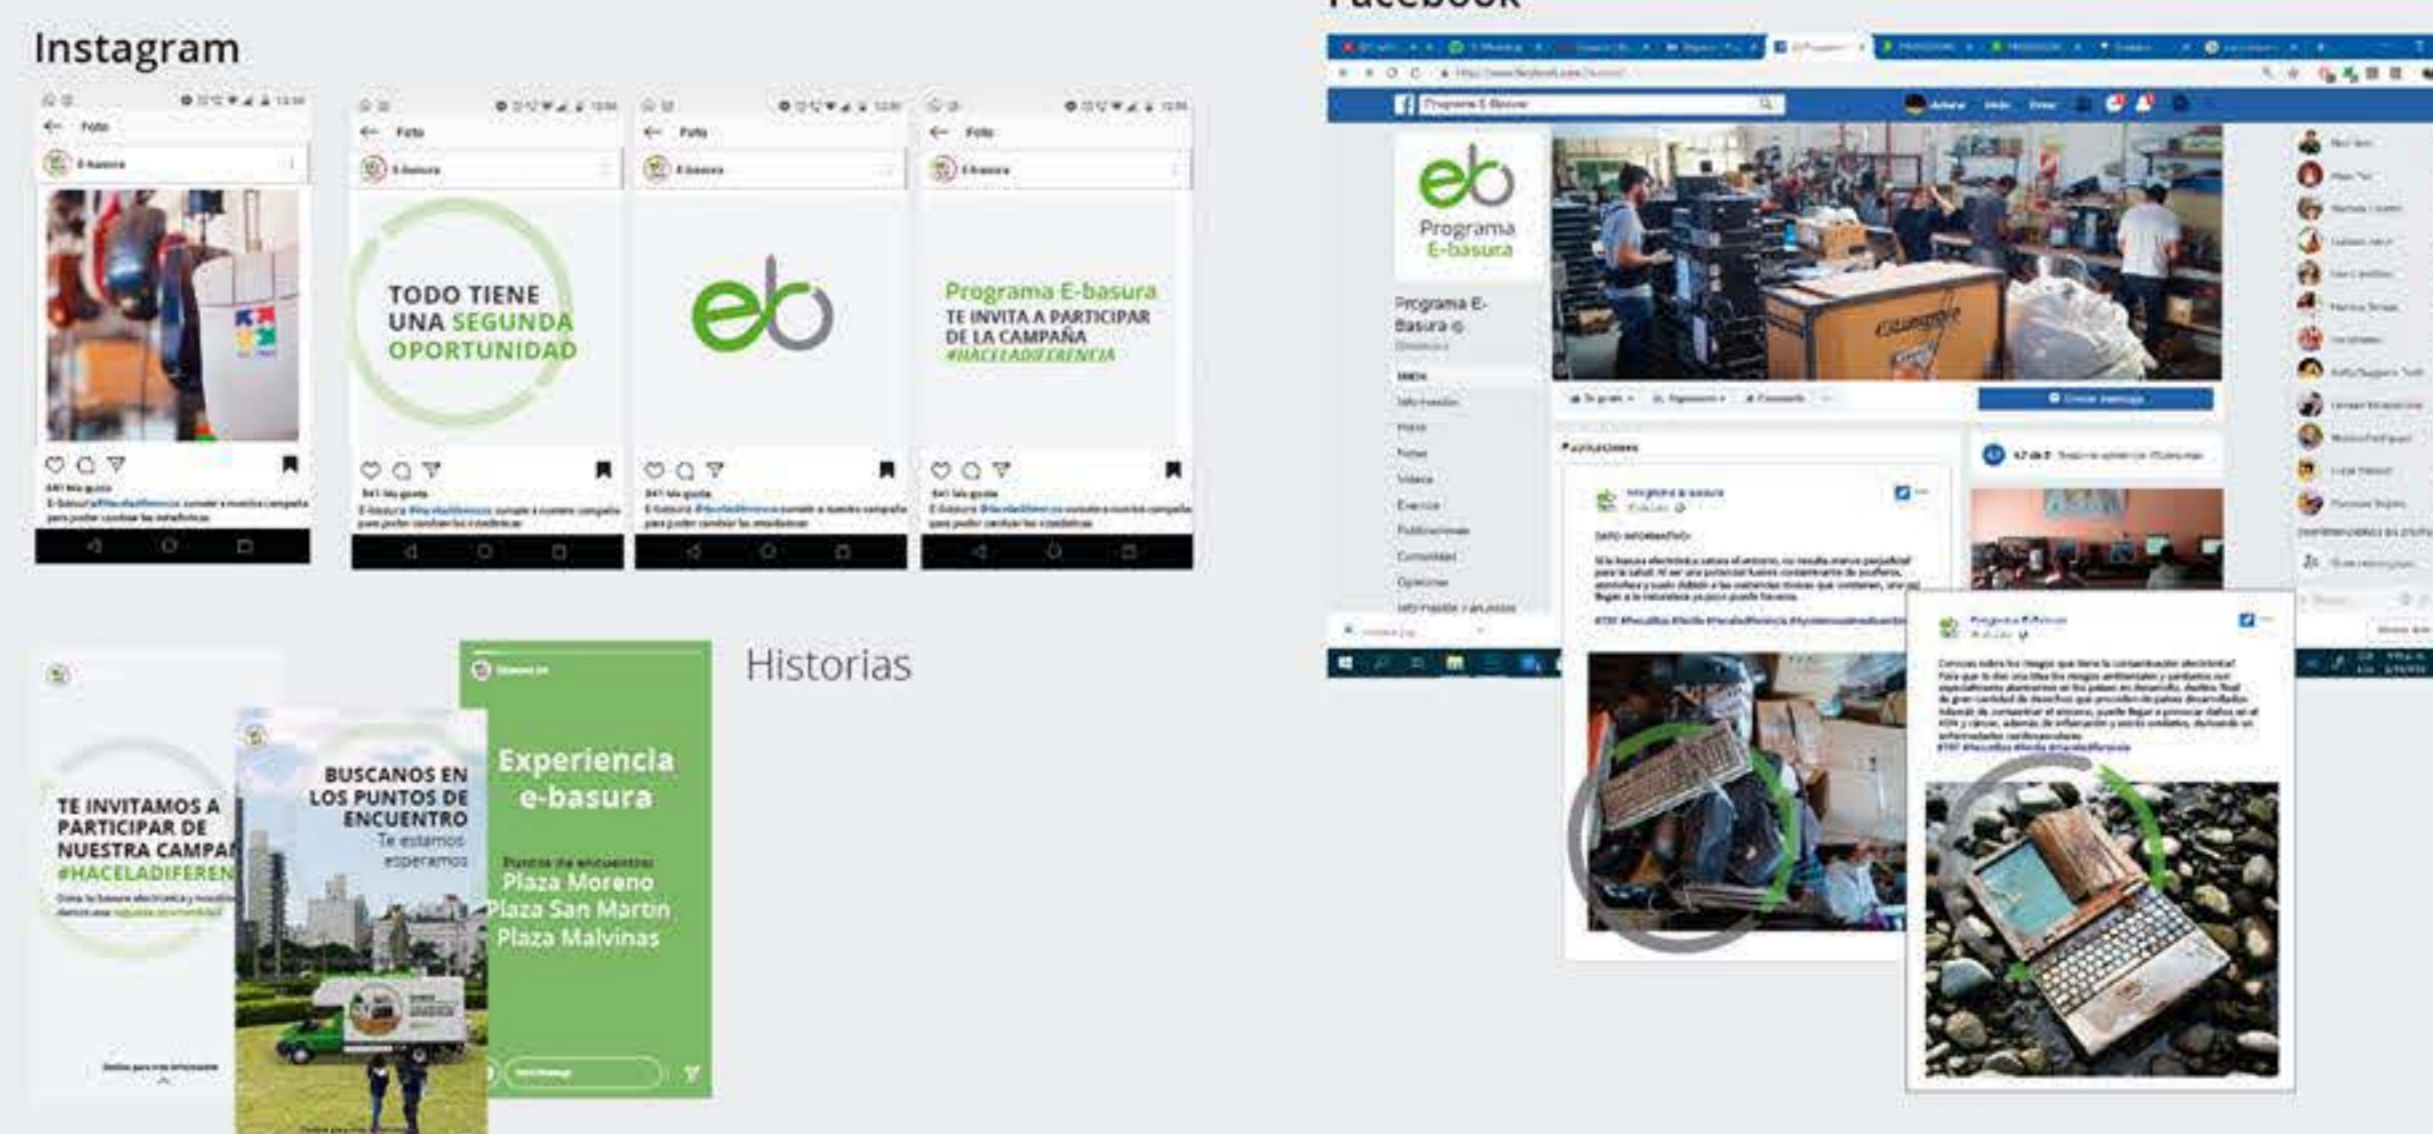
Instagram

Foto
E-basura

Foto
E-basura
TODO TIENE UNA SEGUNDA OPORTUNIDAD

Foto
E-basura
eb

Foto
E-basura
Programa E-basura
TE INVITA A PARTICIPAR DE LA CAMPAÑA
#HACELADIFERENCIA

Historias

TE INVITAMOS A PARTICIPAR DE NUESTRA CAMPA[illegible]
#HACELADIFEREN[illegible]

BUSCANOS EN LOS PUNTOS DE ENCUENTRO
Te estamos esperamos

Experiencia e-basura
Puntos de encuentros:
Plaza Moreno
Plaza San Martin
Plaza Malvinas

Facebook

Programa E-basura
eb
Programa E-basura
Programa E-Basura
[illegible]